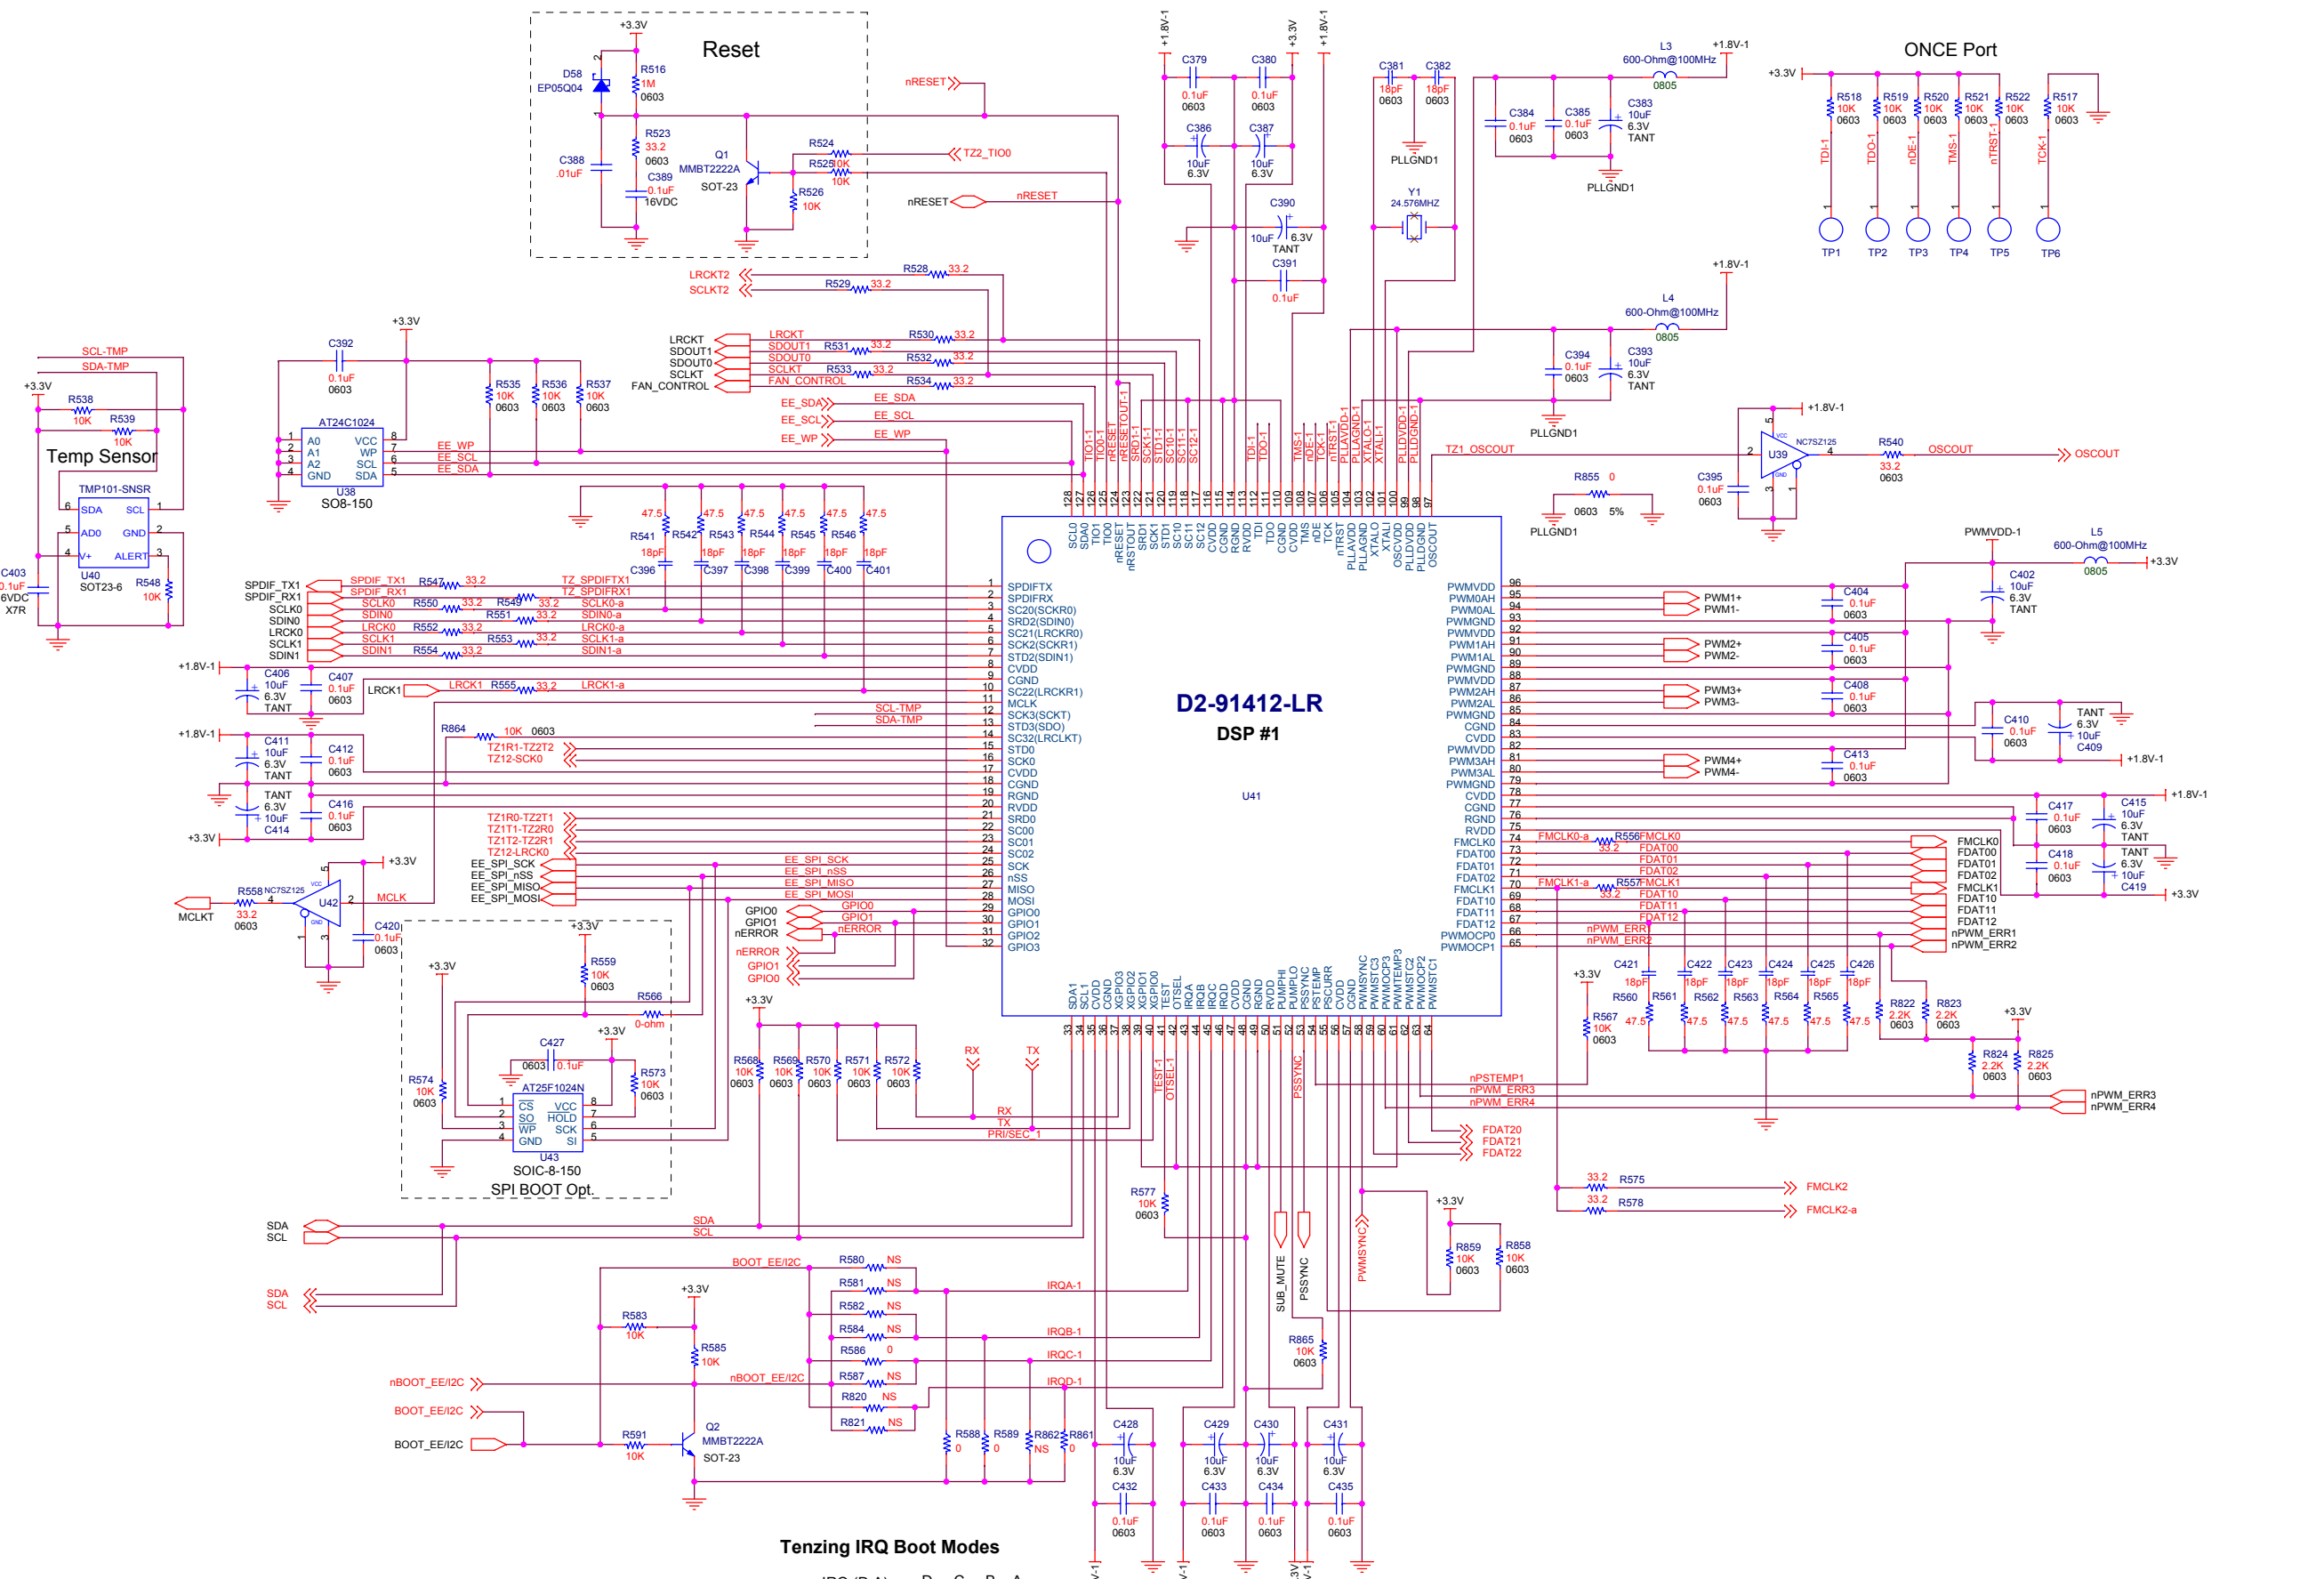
Reset

ONCE Port

Temp Sensor

D2-91412-LR
DSP #1

U41

SPI BOOT Opt.

Tenzing IRQ Boot Modes

+3.3V
R516
1M
0603
D58
EP05Q04
R523
33.2
0603
C388
.01uF
C389
0.1uF
16VDC
Q1
MMBT2222A
SOT-23
R524
R525 10K
10K
R526
10K
nRESET
TZ2_TIO0
nRESET
nRESET

+1.8V-1
+3.3V
+1.8V-1
C379
0.1uF
0603
C380
0.1uF
0603
C386
10uF
6.3V
C387
10uF
6.3V
C381
18pF
0603
C382
18pF
0603
PLLGND1
Y1
24.576MHZ
C390
10uF 6.3V
TANT
C391
0.1uF
L3
600-Ohm@100MHz
0805
+1.8V-1
C384
0.1uF
0603
C385
0.1uF
0603
C383
10uF
6.3V
TANT
PLLGND1

+3.3V
R518 10K 0603
R519 10K 0603
R520 10K 0603
R521 10K 0603
R522 10K 0603
R517 10K 0603
TDI-1
TDO-1
nDE-1
TMS-1
nTRST-1
TCK-1
TP1
TP2
TP3
TP4
TP5
TP6

+1.8V-1
L4
600-Ohm@100MHz
0805
C394
0.1uF
0603
C393
10uF
6.3V
TANT
PLLGND1
+1.8V-1
U39
NC7SZ125
R540
33.2
0603
OSCOUT
OSCOUT
TZ1_OSCOUT
C395
0.1uF
0603
R855 0
0603 5%
PLLGND1

LRCKT2
SCLKT2
R528 33.2
R529 33.2
LRCKT
SDOUT1
SDOUT0
SCLKT
FAN_CONTROL
LRCKT R530 33.2
SDOUT1 R531 33.2
SDOUT0 R532 33.2
SCLKT R533 33.2
FAN_CONTROL R534 33.2
EE_SDA EE_SDA
EE_SCL EE_SCL
EE_WP EE_WP

SCL-TMP
SDA-TMP
+3.3V
R538
10K
R539
10K
TMP101-SNSR
SDA SCL
ADO GND
V+ ALERT
U40
SOT23-6
R548
10K
C403
0.1uF
6VDC
X7R

+3.3V
C392
0.1uF
0603
R535 10K 0603
R536 10K 0603
R537 10K 0603
AT24C1024
A0 VCC
A1 WP
A2 SCL
GND SDA
U38
SO8-150
EE_WP
EE_SCL
EE_SDA

47.5 R541
47.5 R542
47.5 R543
47.5 R544
47.5 R545
47.5 R546
18pF C396
18pF C397
18pF C398
18pF C399
18pF C400
18pF C401

SPDIF_TX1
SPDIF_RX1
SCLK0
SDIN0
LRCK0
SCLK1
SDIN1
SPDIF_TX1 R547 33.2 TZ_SPDIFTX1
SPDIF_RX1 TZ_SPDIFRX1
SCLK0 R550 33.2 R549 33.2 SCLK0-a
SDIN0 R551 33.2 SDIN0-a
LRCK0 R552 33.2 LRCK0-a
SCLK1 R553 33.2 SCLK1-a
SDIN1 R554 33.2 SDIN1-a
+1.8V-1
C406 10uF 6.3V TANT
C407 0.1uF 0603
LRCK1 LRCK1 R555 33.2 LRCK1-a
SCL-TMP
SDA-TMP
R864 10K 0603
TZ1R1-TZ2T2
TZ12-SCK0
+1.8V-1
C411 10uF 6.3V TANT
C412 0.1uF 0603
TANT 6.3V 10uF C414
C416 0.1uF 0603
+3.3V
TZ1R0-TZ2T1
TZ1T1-TZ2R0
TZ1T2-TZ2R1
TZ12-LRCK0
EE_SPI_SCK
EE_SPI_nSS
EE_SPI_MISO
EE_SPI_MOSI
EE_SPI_SCK
EE_SPI_nSS
EE_SPI_MISO
EE_SPI_MOSI
+3.3V
R558 NC7SZ125
33.2
0603
U42
MCLK
MCLK
C420
0.1uF
0603
GPIO0
GPIO1
nERROR
GPIO0
GPIO1
nERROR
nERROR
GPIO1
GPIO0

SCL0 SDA0 TIO1 TIO0 nRESET nRSTOUT SRD1 SCK1 STD1 SC10 SC11 SC12 CVDD CGND RGND RVDD TDI TDO CGND CVDD TMS TCK nTRST PLLAVDD PLLAGND XTALO XTALI OSCVDD PLLDVDD PLLDGND OSCOUT
TIO1-1 TIO0-1 nRESET nRESETOUT-1 SRD1-1 SCK1-1 STD1-1 SC10-1 SC11-1 SC12-1 TDI-1 TDO-1 TMS-1 nDE-1 TCK-1 nTRST-1 PLLAVDD-1 PLLAGND-1 XTALO-1 XTALI-1 PLLDVDD-1 PLLDGND-1
128 127 126 125 124 123 122 121 120 119 118 117 116 115 114 113 112 111 110 109 108 107 106 105 104 103 102 101 100 99 98 97

1 SPDIFTX
2 SPDIFRX
3 SC20(SCKR0)
4 SRD2(SDIN0)
5 SC21(LRCKR0)
6 SCK2(SCKR1)
7 STD2(SDIN1)
8 CVDD
9 CGND
10 SC22(LRCKR1)
11 MCLK
12 SCK3(SCKT)
13 STD3(SDO)
14 SC32(LRCLKT)
15 STD0
16 SCK0
17 CVDD
18 CGND
19 RGND
20 RVDD
21 SRD0
22 SC00
23 SC01
24 SC02
25 SCK
26 nSS
27 MISO
28 MOSI
29 GPIO0
30 GPIO1
31 GPIO2
32 GPIO3

96 PWMVDD
95 PWM0AH
94 PWM0AL
93 PWMGND
92 PWMVDD
91 PWM1AH
90 PWM1AL
89 PWMGND
88 PWMVDD
87 PWM2AH
86 PWM2AL
85 PWMGND
84 CGND
83 CVDD
82 PWMVDD
81 PWM3AH
80 PWM3AL
79 PWMGND
78 CVDD
77 CGND
76 RGND
75 RVDD
74 FMCLK0
73 FDAT00
72 FDAT01
71 FDAT02
70 FMCLK1
69 FDAT10
68 FDAT11
67 FDAT12
66 PWMOCP0
65 PWMOCP1

PWM1+
PWM1-
PWM2+
PWM2-
PWM3+
PWM3-
PWM4+
PWM4-
C404 0.1uF 0603
C405 0.1uF 0603
C408 0.1uF 0603
C413 0.1uF 0603
PWMVDD-1
L5
600-Ohm@100MHz
0805
+3.3V
C402 10uF 6.3V TANT
C410 0.1uF 0603
TANT 6.3V 10uF C409
+1.8V-1
C417 0.1uF 0603
C415 10uF 6.3V TANT
+1.8V-1
C418 0.1uF 0603
TANT 6.3V 10uF C419
+3.3V
FMCLK0-a R556 FMCLK0
33.2 FDAT00
FDAT01
FDAT02
FMCLK1-a R557 FMCLK1
33.2 FDAT10
FDAT11
FDAT12
nPWM_ERR1
nPWM_ERR2
FMCLK0
FDAT00
FDAT01
FDAT02
FMCLK1
FDAT10
FDAT11
FDAT12
nPWM_ERR1
nPWM_ERR2

SDA1 SCL1 CVDD CGND XGPIO3 XGPIO2 XGPIO1 XGPIO0 TEST OTSEL IRQA IRQB IRQC IRQD CVDD CGND RGND RVDD PUMPHI PUMPLO PSSYNC PSTEMP CVCURR CVDD CGND PWMSYNC PWMSTC3 PWMTEMP3 PWMSTC2 PWMOCP2 PWMOCP3 PWMSTC1
33 34 35 36 37 38 39 40 41 42 43 44 45 46 47 48 49 50 51 52 53 54 55 56 57 58 59 60 61 62 63 64

C421 18pF R560 R561 47.5
C422 18pF R562 47.5
C423 18pF R563 47.5
C424 18pF R564 47.5
C425 18pF R565 47.5
C426 18pF 47.5
+3.3V
R567 10K 0603
R822 2.2K 0603
R823 2.2K 0603
+3.3V
R824 2.2K 0603
R825 2.2K 0603
nPSTEMP1
nPWM_ERR3
nPWM_ERR4
nPWM_ERR3
nPWM_ERR4
FDAT20
FDAT21
FDAT22
33.2 R575
33.2 R578
FMCLK2
FMCLK2-a

+3.3V
R559 10K 0603
+3.3V
R566 0-ohm
+3.3V
C427 0603 0.1uF
R573 10K 0603
R574 10K 0603
AT25F1024N
CS VCC
SO HOLD
WP SCK
GND SI
U43
SOIC-8-150
+3.3V
R568 10K 0603
R569 10K 0603
R570 10K 0603
R571 10K 0603
R572 10K 0603
RX
TX
RX
TX
PRI/SEC_1
TEST-1
OTSEL-1
PSSYNC
R577 10K 0603
SUB_MUTE
PSSYNC
PWMSYNC
+3.3V
R859 10K 0603
R858 10K 0603
R865 10K 0603

SDA
SCL
SDA
SCL
SDA
SCL
BOOT_EE/I2C
R580 NS
R581 NS
R582 NS
R584 NS
R586 0
R587 NS
R820 NS
R821 NS
IRQA-1
IRQB-1
IRQC-1
IRQD-1
+3.3V
R583 10K
R585 10K
nBOOT_EE/I2C
nBOOT_EE/I2C
BOOT_EE/I2C
BOOT_EE/I2C
R591 10K
Q2
MMBT2222A
SOT-23
R588 0
R589 0
R862 NS
R861 0
C428 10uF 6.3V
C432 0.1uF 0603
C429 10uF 6.3V
C433 0.1uF 0603
C430 10uF 6.3V
C434 0.1uF 0603
C431 10uF 6.3V
C435 0.1uF 0603